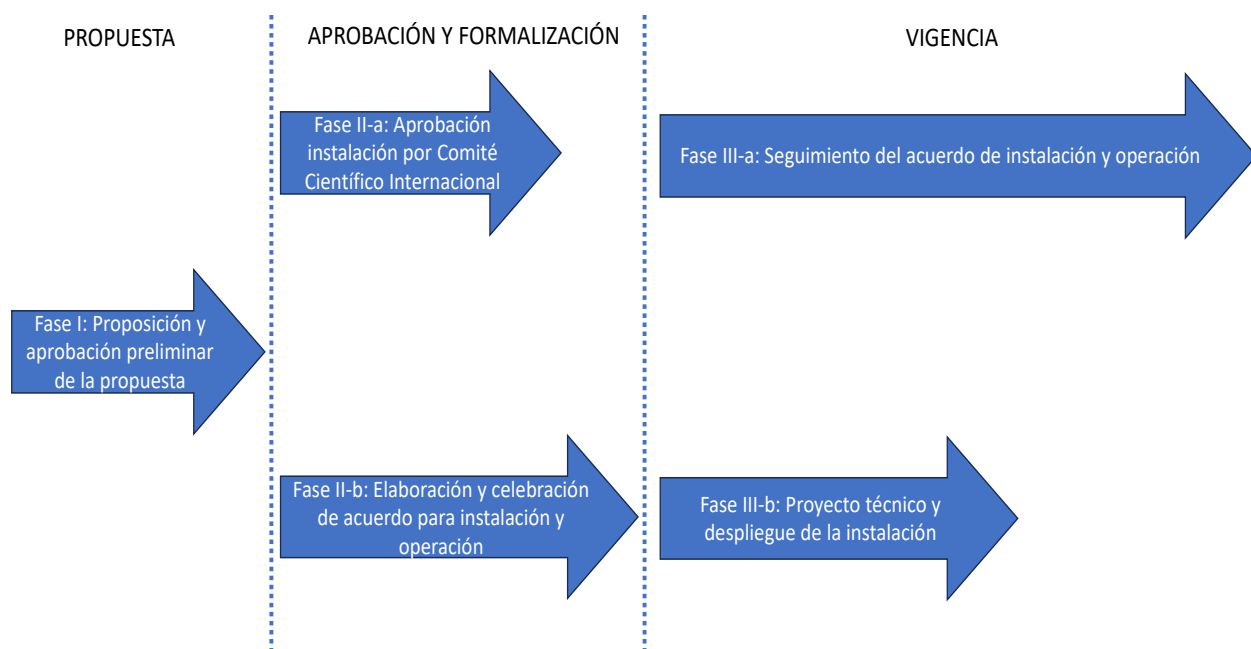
PROPUESTA

APROBACIÓN Y FORMALIZACIÓN

VIGENCIA

Fase II-a: Aprobación instalación por Comité Científico Internacional

Fase III-a: Seguimiento del acuerdo de instalación y operación

Fase I: Proposición y aprobación preliminar de la propuesta

Fase II-b: Elaboración y celebración de acuerdo para instalación y operación

Fase III-b: Proyecto técnico y despliegue de la instalación